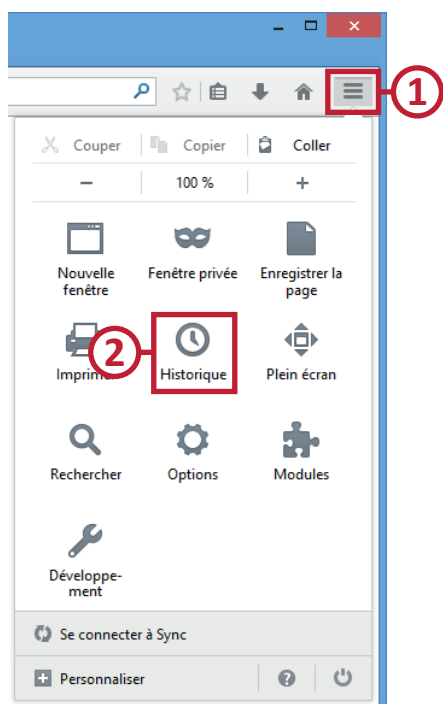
1

Couper Copier Coller

− 100 % +

Nouvelle fenêtre

Fenêtre privée

Enregistrer la page

Imprim

2

Historique

Plein écran

Rechercher

Options

Modules

Développement

Se connecter à Sync

Personnaliser